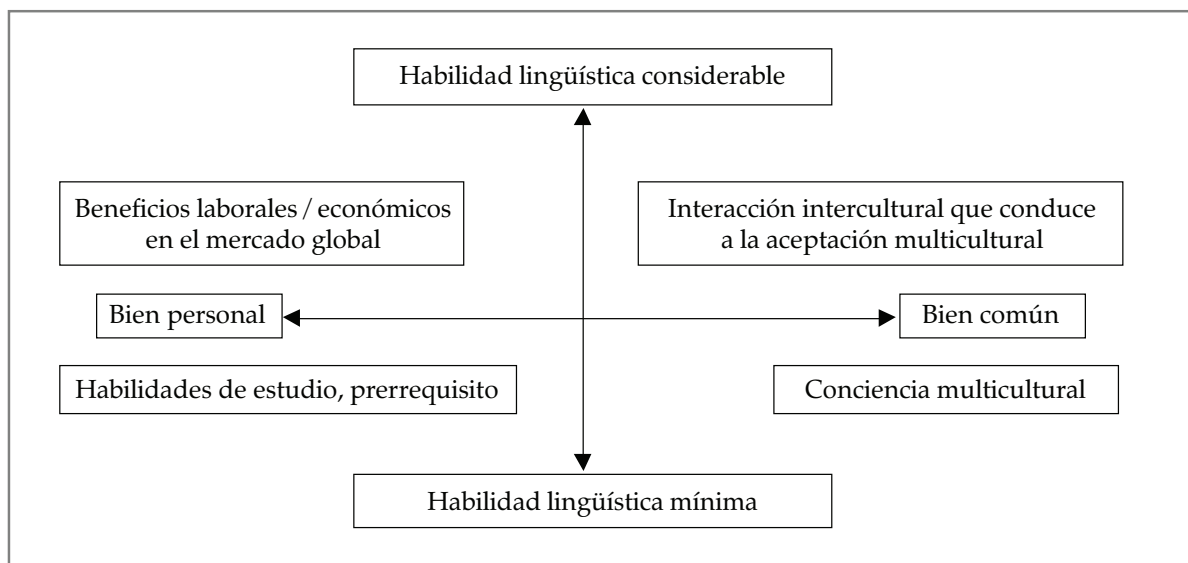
Habilidad lingüística considerable

Beneficios laborales / económicos en el mercado global

Interacción intercultural que conduce a la aceptación multicultural

Bien personal

Bien común

Habilidades de estudio, prerrequisito

Conciencia multicultural

Habilidad lingüística mínima